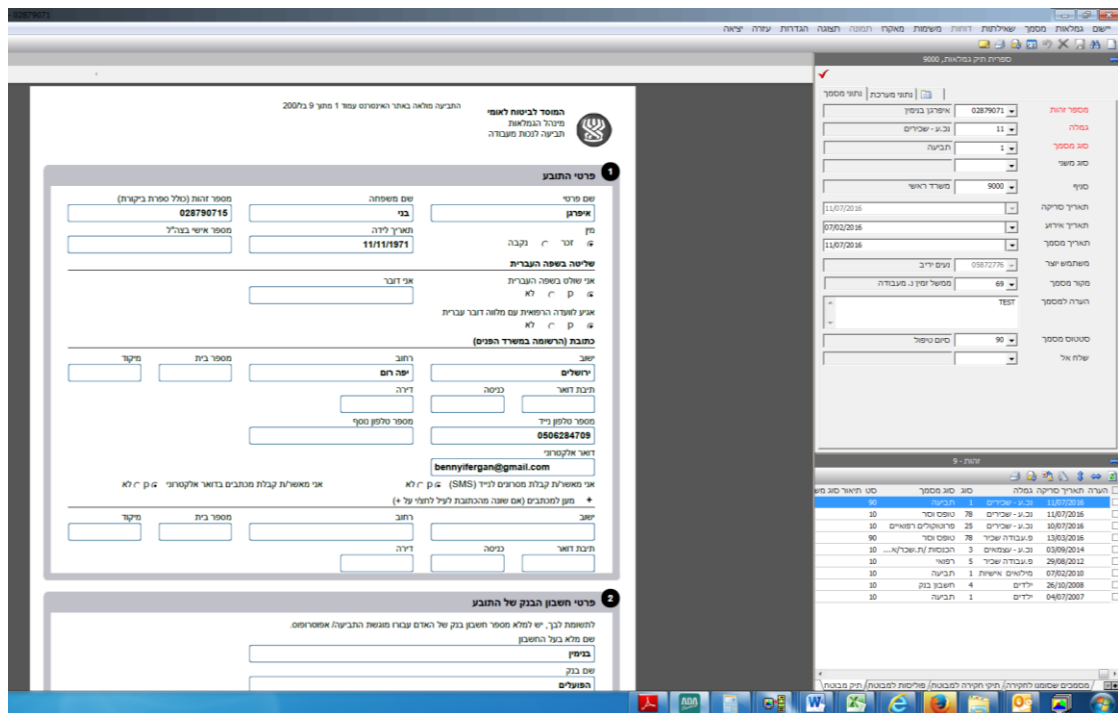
02879071

ישום גמלאות מסמך שאילתות דוחות משימות מאקרו תמונה תצוגה הגדרות עזרה יציאה

ספרית תיק גמלאות, 9000

נתוני מסמך | נתוני מערכת

מספר זהות 02879071 איפרגן בנימין
גמלה 11 נכ.ע - שכירים
סוג מסמך 1 תביעה
סוג משני
סניף 9000 משרד ראשי
תאריך סריקה 11/07/2016
תאריך אירוע 07/02/2016
תאריך מסמך 11/07/2016
משתמש יוצר 05872776 נעים יריב
מקור מסמך 69 ממשל זמין נ. מעבודה
הערה למסמך TEST
סטטוס מסמך 90 סיום טיפול
שלח אל

זהות - 9

| הערה | תאריך סריקה | גמלה | סוג | סוג מסמך | סט | תיאור סוג מש |
|---|---|---|---|---|---|---|
| | 11/07/2016 | נכ.ע - שכירים | 1 | תביעה | 90 | |
| | 11/07/2016 | נכ.ע - שכירים | 78 | טופס וסר | 10 | |
| | 10/07/2016 | נכ.ע - שכירים | 25 | פרוטוקולים רפואיים | 10 | |
| | 13/03/2016 | פ.עבודה שכיר | 78 | טופס וסר | 90 | |
| | 03/09/2014 | נכ.ע - עצמאים | 3 | הכנסות /ת.שכר/א... | 10 | |
| | 29/08/2012 | פ.עבודה שכיר | 5 | רפואי | 10 | |
| | 07/02/2010 | מילואים אישיות | 1 | תביעה | 10 | |
| | 26/10/2008 | ילדים | 4 | חשבון בנק | 10 | |
| | 04/07/2007 | ילדים | 1 | תביעה | 10 | |

מסמכים שסומנו לחקירה | תיקי חקירה למבוטח | פוליסות למבוטח | תיק מבוטח

התביעה מלאה באתר האינטרנט עמוד 1 מתוך 9 בל/200

המוסד לביטוח לאומי
מינהל הגמלאות
תביעה לנכות מעבודה

1 פרטי התובע
שם פרטי איפרגן
שם משפחה בני
מספר זהות (כולל ספרת ביקורת) 028790715
מין זכר נקבה
תאריך לידה 11/11/1971
מספר אישי בצה"ל
שליטה בשפה העברית
אני שולט בשפה העברית כן לא
אני דובר
אגיע לוועדה הרפואית עם מלווה דובר עברית כן לא
כתובת (הרשומה במשרד הפנים)
ישוב ירושלים
רחוב יפה רום
מספר בית
מיקוד
תיבת דואר
כניסה
דירה
מספר טלפון נייד 0506284709
מספר טלפון נוסף
דואר אלקטרוני bennyifergan@gmail.com
אני מאשר/ת קבלת מסרונים לנייד (SMS) כן לא
אני מאשר/ת קבלת מכתבים בדואר אלקטרוני כן לא
+ מען למכתבים (אם שונה מהכתובת לעיל לחצו על +)
ישוב
רחוב
מספר בית
מיקוד
תיבת דואר
כניסה
דירה

2 פרטי חשבון הבנק של התובע
לתשומת לבך, יש למלא מספר חשבון בנק של האדם עבורו מוגשת התביעה/ אפוטרופוס.
שם מלא בעל החשבון
בנימין
שם בנק
הפועלים